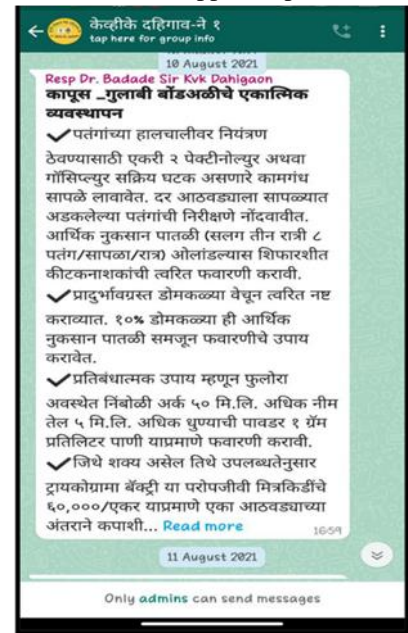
केव्हीके दहिगाव-ने १
tap here for group info

10 August 2021

Resp Dr. Badade Sir Kvk Dahigaon
कापूस _गुलाबी बोंडअळीचे एकात्मिक व्यवस्थापन

✓पतंगांच्या हालचालीवर नियंत्रण ठेवण्यासाठी एकरी २ पेक्टीनोल्यूर अथवा गॉसिप्ल्यूर सक्रिय घटक असणारे कामगंध सापळे लावावेत. दर आठवड्याला सापळ्यात अडकलेल्या पतंगांची निरीक्षणे नोंदवावीत. आर्थिक नुकसान पातळी (सलग तीन रात्री ८ पतंग/सापळा/रात्र) ओलांडल्यास शिफारशीत कीटकनाशकांची त्वरित फवारणी करावी.

✓प्रादुर्भावग्रस्त डोमकळ्या वेचून त्वरित नष्ट कराव्यात. १०% डोमकळ्या ही आर्थिक नुकसान पातळी समजून फवारणीचे उपाय करावेत.

✓प्रतिबंधात्मक उपाय म्हणून फुलोरा अवस्थेत निंबोळी अर्क ५० मि.लि. अधिक नीम तेल ५ मि.लि. अधिक धुण्याची पावडर १ ग्रॅम प्रतिलिटर पाणी याप्रमाणे फवारणी करावी.

✓जिथे शक्य असेल तिथे उपलब्धतेनुसार ट्रायकोग्रामा बॅक्ट्री या परोपजीवी मित्रकिडींचे ६०,०००/एकर याप्रमाणे एका आठवड्याच्या अंतराने कपाशी... Read more 16:59

11 August 2021

Only admins can send messages